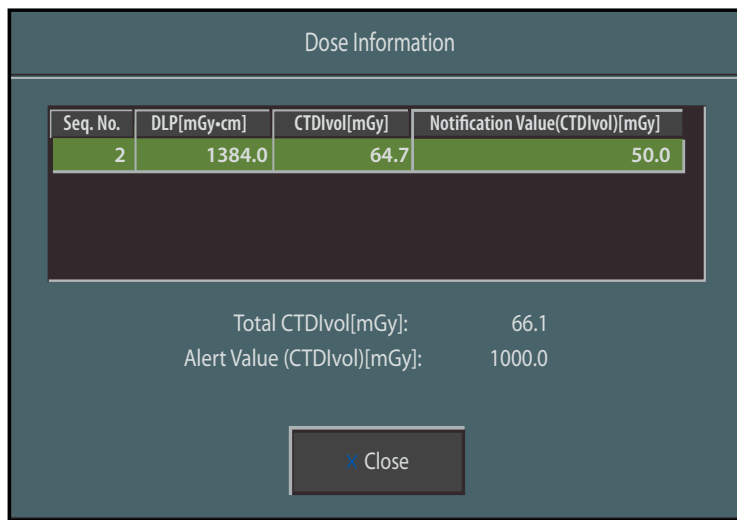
Dose Information

| Seq. No. | DLP[mGy•cm] | CTDIvol[mGy] | Notification Value(CTDIvol)[mGy] |
|---|---|---|---|
| 2 | 1384.0 | 64.7 | 50.0 |

Total CTDIvol[mGy]: 66.1
Alert Value (CTDIvol)[mGy]: 1000.0

✕ Close